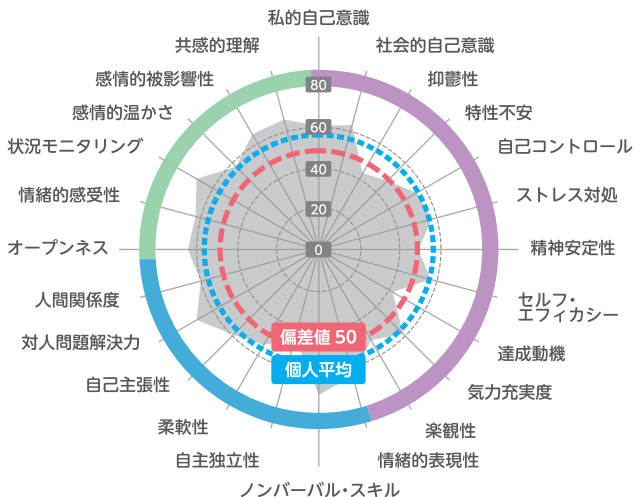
私的自己意識
社会的自己意識
抑鬱性
特性不安
自己コントロール
ストレス対処
精神安定性
セルフ・エフィカシー
達成動機
気力充実度
楽観性
情緒的表現性
ノンバーバル・スキル
自主独立性
柔軟性
自己主張性
対人問題解決力
人間関係度
オープンネス
情緒的感受性
状況モニタリング
感情的温かさ
感情的被影響性
共感的理解
80
60
40
20
0
偏差値 50
個人平均